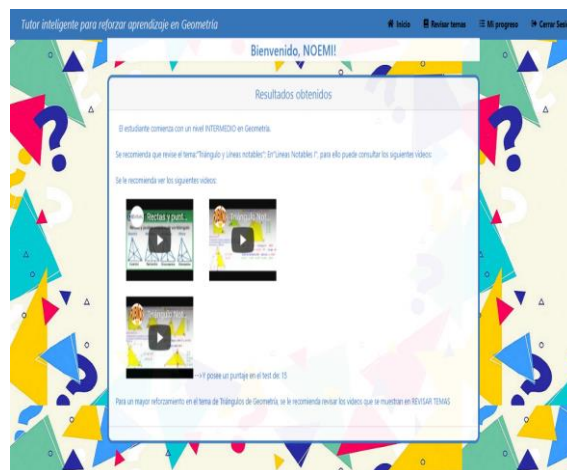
Tutor inteligente para reforzar aprendizaje en Geometría

Inicio  Revisar temas  Mi progreso  Cerrar Sesi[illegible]

Bienvenido, NOEMI!

Resultados obtenidos

El estudiante comienza con un nivel INTERMEDIO en Geometría.

Se recomienda que revise el tema:"Triángulo y Líneas notables": En"Lineas Notables I", para ello puede consultar los siguientes videos:

Se le recomienda ver los siguientes videos:

Rectas y punt...

Triángulos Not...

Triángulos Not...

-->Y posee un puntaje en el test de: 15

Para un mayor reforzamiento en el tema de Triángulos de Geometría, se le recomienda revisar los videos que se muestran en REVISAR TEMAS